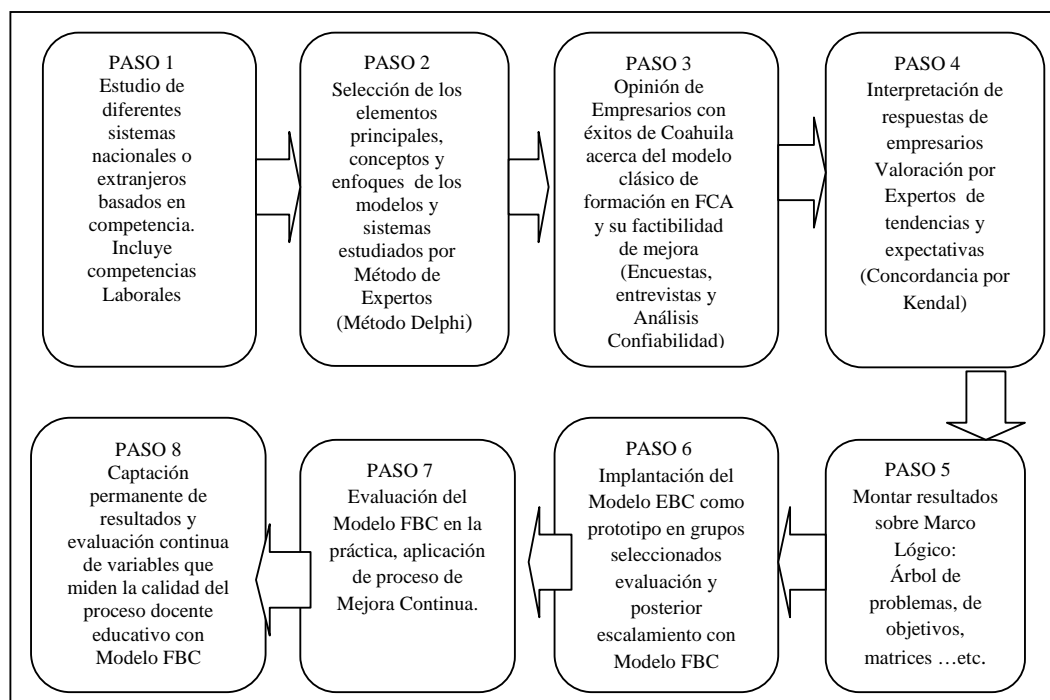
PASO 1
Estudio de diferentes sistemas nacionales o extranjeros basados en competencia. Incluye competencias Laborales

PASO 2
Selección de los elementos principales, conceptos y enfoques de los modelos y sistemas estudiados por Método de Expertos (Método Delphi)

PASO 3
Opinión de Empresarios con éxitos de Coahuila acerca del modelo clásico de formación en FCA y su factibilidad de mejora (Encuestas, entrevistas y Análisis Confiabilidad)

PASO 4
Interpretación de respuestas de empresarios Valoración por Expertos de tendencias y expectativas (Concordancia por Kendal)

PASO 5
Montar resultados sobre Marco Lógico: Árbol de problemas, de objetivos, matrices …etc.

PASO 6
Implantación del Modelo EBC como prototipo en grupos seleccionados evaluación y posterior escalamiento con Modelo FBC

PASO 7
Evaluación del Modelo FBC en la práctica, aplicación de proceso de Mejora Continua.

PASO 8
Captación permanente de resultados y evaluación continua de variables que miden la calidad del proceso docente educativo con Modelo FBC